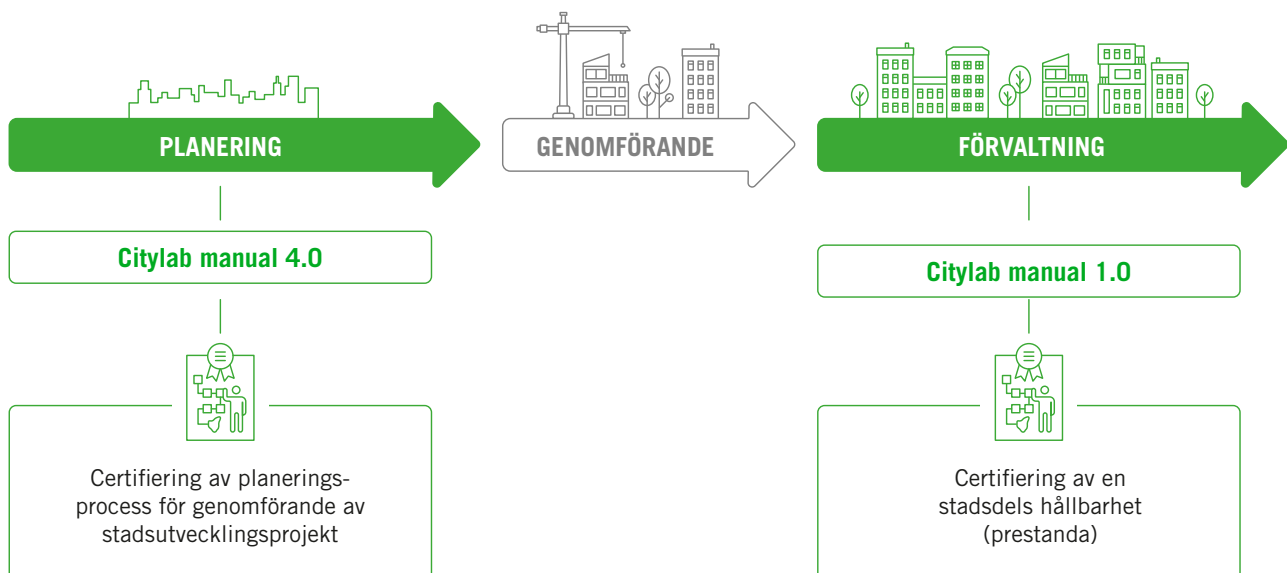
PLANERING

GENOMFÖRANDE

FÖRVALTNING

Citylab manual 4.0

Citylab manual 1.0

Certifiering av planeringsprocess för genomförande av stadsutvecklingsprojekt

Certifiering av en stadsdels hållbarhet (prestanda)